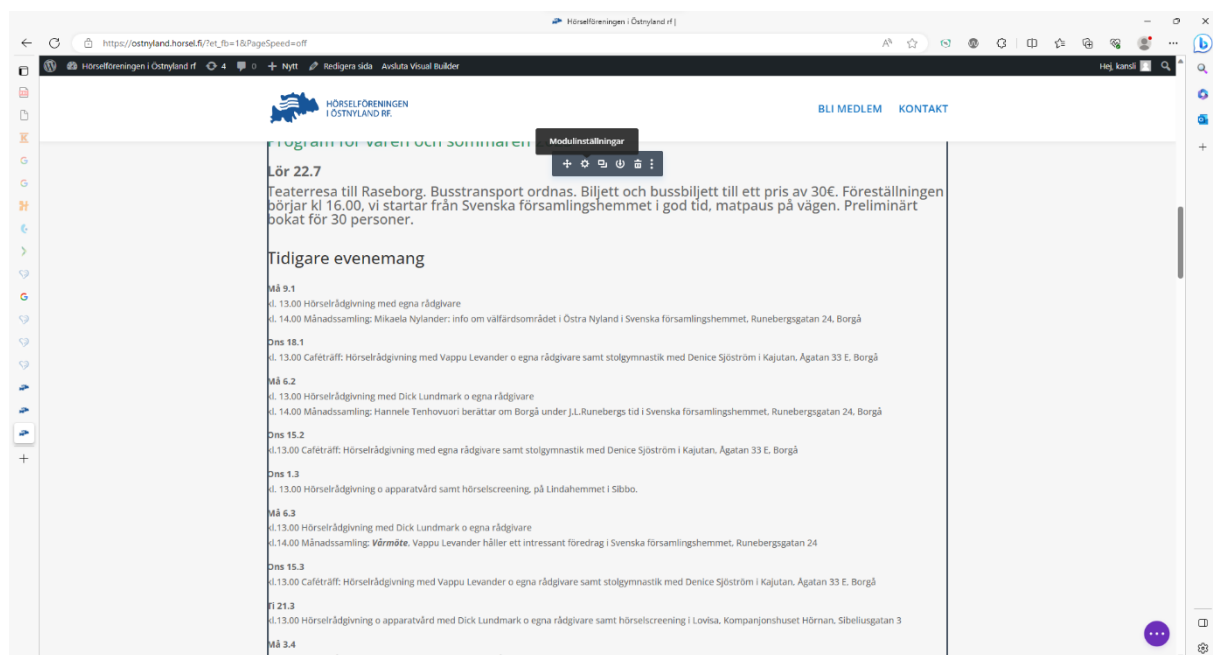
Hörselföreningen i Östnyland rf |

https://ostnyland.horsel.fi/?et_fb=1&PageSpeed=off

Hörselföreningen i Östnyland rf 4 0 Nytt Redigera sida Avsluta Visual Builder

Hej, kansli

HÖRSELFÖRENINGEN I ÖSTNYLAND RF.

BLI MEDLEM KONTAKT

Program för våren och sommaren

Modulinställningar

Lör 22.7

Teaterresa till Raseborg. Busstransport ordnas. Biljett och bussbiljett till ett pris av 30€. Föreställningen börjar kl 16.00, vi startar från Svenska församlingshemmet i god tid, matpaus på vägen. Preliminärt bokat för 30 personer.

Tidigare evenemang

Må 9.1
kl. 13.00 Hörselrådgivning med egna rådgivare
kl. 14.00 Månadssamling: Mikaela Nylander: info om välfärdsområdet i Östra Nyland i Svenska församlingshemmet, Runebergsgatan 24, Borgå

Ons 18.1
kl. 13.00 Caféträff: Hörselrådgivning med Vappu Levander o egna rådgivare samt stolgymnastik med Denice Sjöström i Kajutan, Ågatan 33 E, Borgå

Må 6.2
kl. 13.00 Hörselrådgivning med Dick Lundmark o egna rådgivare
kl. 14.00 Månadssamling: Hannele Tenhovuori berättar om Borgå under J.L.Runebergs tid i Svenska församlingshemmet, Runebergsgatan 24, Borgå

Ons 15.2
kl.13.00 Caféträff: Hörselrådgivning med egna rådgivare samt stolgymnastik med Denice Sjöström i Kajutan, Ågatan 33 E, Borgå

Ons 1.3
kl. 13.00 Hörselrådgivning o apparatvård samt hörselscreening, på Lindahemmet i Sibbo.

Må 6.3
kl.13.00 Hörselrådgivning med Dick Lundmark o egna rådgivare
kl.14.00 Månadssamling: Vårmöte. Vappu Levander håller ett intressant föredrag i Svenska församlingshemmet, Runebergsgatan 24

Ons 15.3
kl.13.00 Caféträff: Hörselrådgivning med Vappu Levander o egna rådgivare samt stolgymnastik med Denice Sjöström i Kajutan, Ågatan 33 E, Borgå

Ti 21.3
kl.13.00 Hörselrådgivning o apparatvård med Dick Lundmark o egna rådgivare samt hörselscreening i Lovisa, Kompanjonshuset Hörnan, Sibeliusgatan 3

Må 3.4